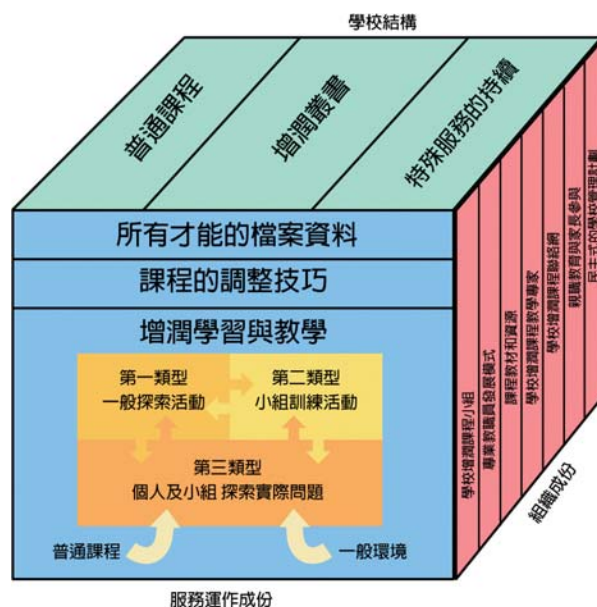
學校結構

普通課程

增潤養書

特殊服務的持續

所有才能的檔案資料

課程的調整技巧

增潤學習與教學

第一類型
一般探索活動

第二類型
小組訓練活動

第三類型
個人及小組 探索實際問題

普通課程

一般環境

服務運作成份

學校增潤課程小組

專業教職員發展模式

課程教材和資源

學校增潤課程教學專家

學校增潤課程聯絡網

視職教育與家長參與

民主式的學校管理計劃

組織成份